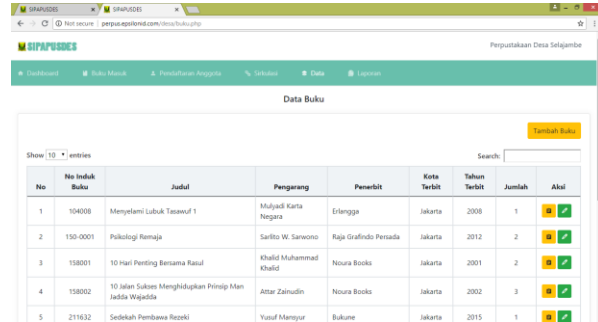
SIPAPUSDES | SIPAPUSDES

Not secure | perpus.epsilonid.com/desa/buku.php

SIPAPUSDES

Perpustakaan Desa Selajambe

Dashboard | Buku Masuk | Pendaftaran Anggota | Sirkulasi | Data | Laporan

Data Buku

Tambah Buku

Show 10 entries

Search:

| No | No Induk Buku | Judul | Pengarang | Penerbit | Kota Terbit | Tahun Terbit | Jumlah | Aksi |
|---|---|---|---|---|---|---|---|---|
| 1 | 104008 | Menyelami Lubuk Tasawuf 1 | Mulyadi Karta Negara | Erlangga | Jakarta | 2008 | 1 | |
| 2 | 150-0001 | Psikologi Remaja | Sarlito W. Sarwono | Raja Grafindo Persada | Jakarta | 2012 | 2 | |
| 3 | 158001 | 10 Hari Penting Bersama Rasul | Khalid Muhammad Khalid | Noura Books | Jakarta | 2001 | 2 | |
| 4 | 158002 | 10 Jalan Sukses Menghidupkan Prinsip Man Jadda Wajadda | Attar Zainudin | Noura Books | Jakarta | 2002 | 3 | |
| 5 | 211632 | Sedekah Pembawa Rezeki | Yusuf Mansyur | Bukune | Jakarta | 2015 | 1 | |